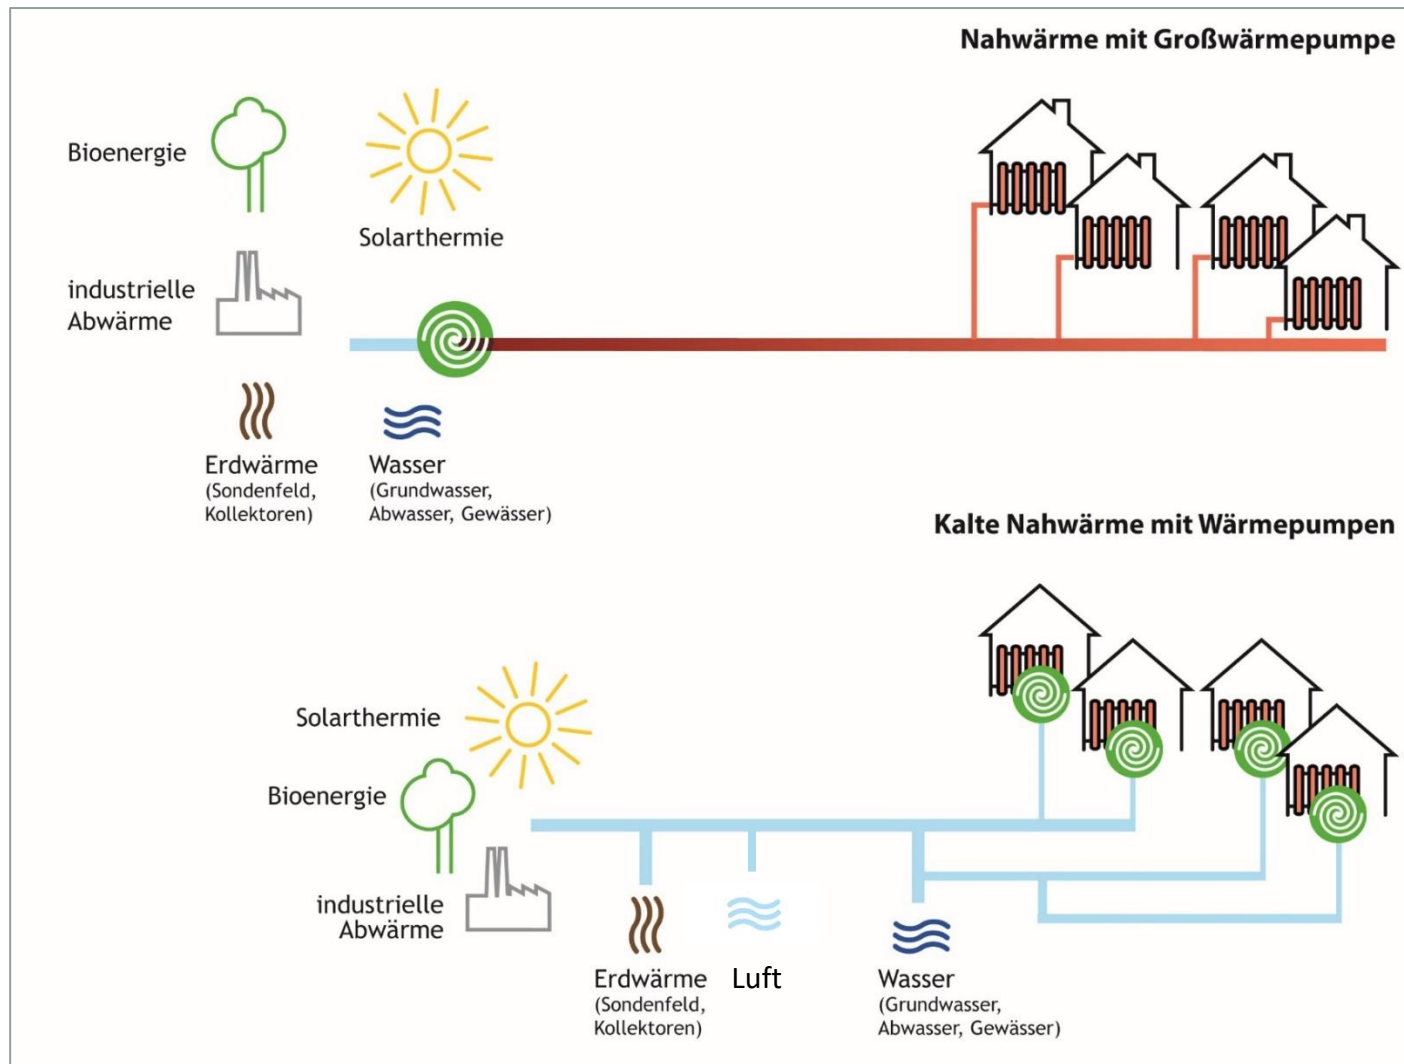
Nahwärme mit Großwärmepumpe

Bioenergie

Solarthermie

industrielle Abwärme

Erdwärme (Sondenfeld, Kollektoren)

Wasser (Grundwasser, Abwasser, Gewässer)

Kalte Nahwärme mit Wärmepumpen

Solarthermie

Bioenergie

industrielle Abwärme

Erdwärme (Sondenfeld, Kollektoren)

Luft

Wasser (Grundwasser, Abwasser, Gewässer)